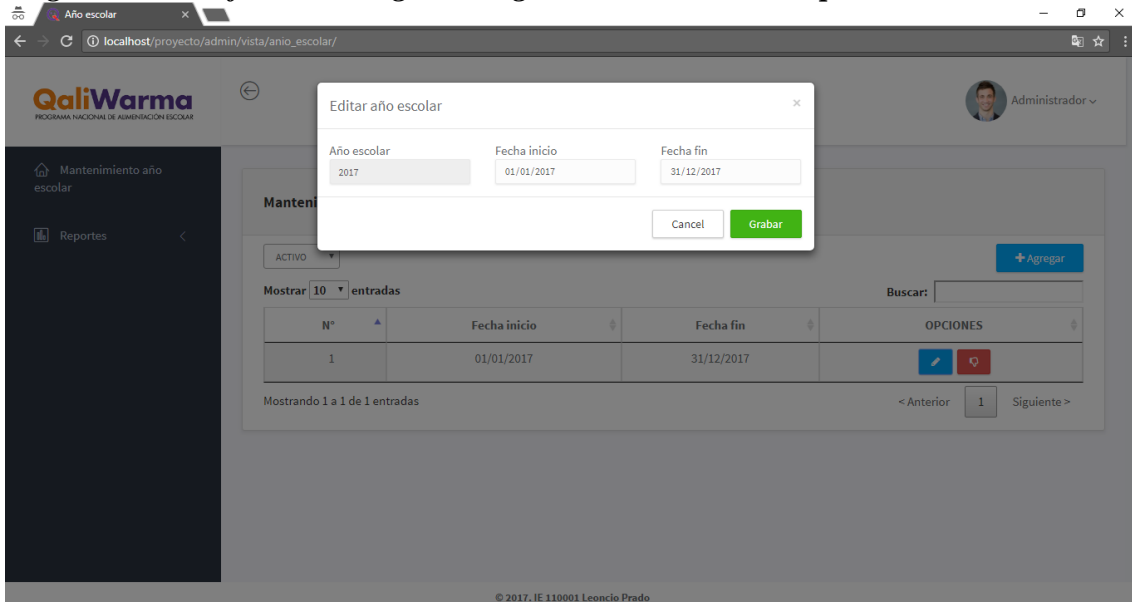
Año escolar ×

localhost/proyecto/admin/vista/anio_escolar/

QaliWarma
PROGRAMA NACIONAL DE ALIMENTACIÓN ESCOLAR

Administrador

Mantenimiento año escolar

Reportes

Editar año escolar ×

Año escolar
2017

Fecha inicio
01/01/2017

Fecha fin
31/12/2017

Cancel Grabar

Manteni

ACTIVO

+ Agregar

Mostrar 10 entradas

Buscar:

| N° | Fecha inicio | Fecha fin | OPCIONES |
|---|---|---|---|
| 1 | 01/01/2017 | 31/12/2017 | |

Mostrando 1 a 1 de 1 entradas

< Anterior 1 Siguiente >

© 2017. IE 110001 Leoncio Prado